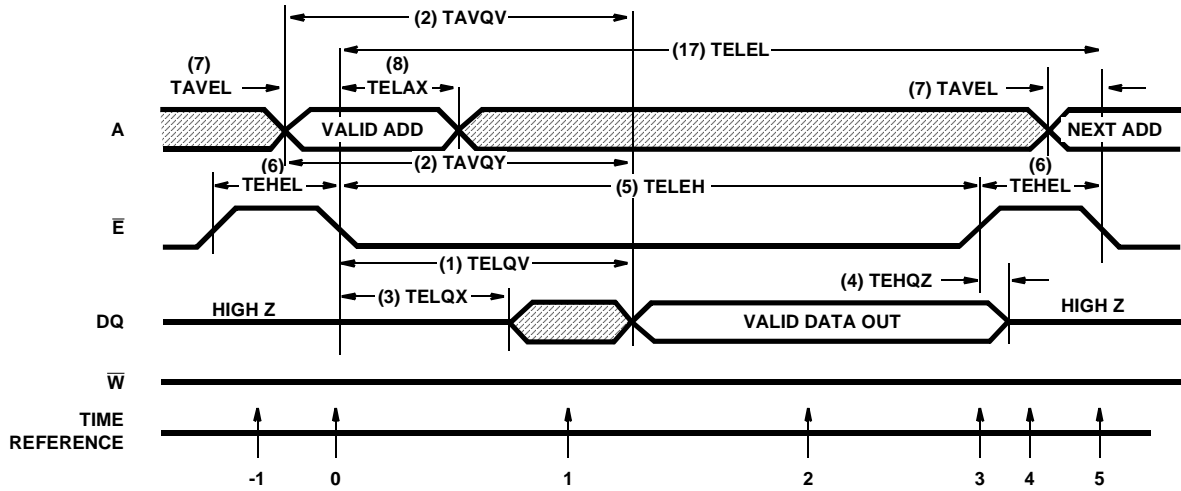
(2) TAVQV

(17) TELEL

(7)
TAVEL

(8)
TELAX

(7) TAVEL

A

VALID ADD

NEXT ADD

(6)

(2) TAVQY

(6)

TEHEL

(5) TELEH

TEHEL

$\overline{E}$

(1) TELQV

(4) TEHQZ

(3) TELQX

DQ

HIGH Z

VALID DATA OUT

HIGH Z

$\overline{W}$

TIME
REFERENCE

-1

0

1

2

3

4

5